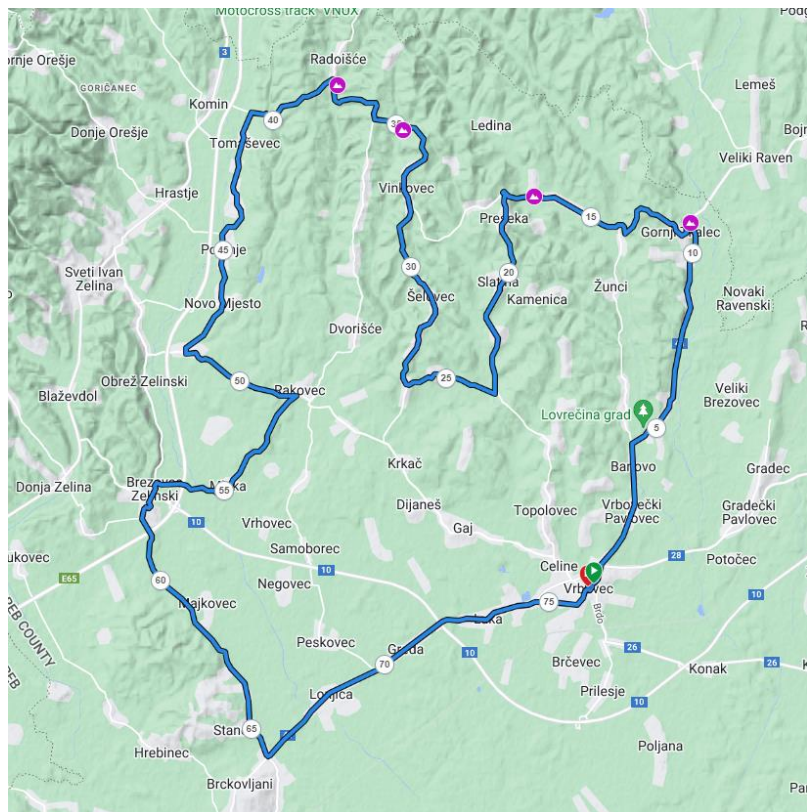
Motocross track "VNOX"
Podg
rnje Orešje
GORIČANEC
Radoišće
Lemeš
Komin
40
Ledina
Bojn
Donje Orešje
35
Tomaševec
Veliki Raven
Hrastje
Vinkovec
Prepreka
15
Gornji Tkalec
45
Popovje
10
Sveti Ivan Zelina
30
20
Novaki Ravenski
Šelovec
Slatina
Žunci
Kamenica
Novo Mjesto
Dvorišće
Obrež Zelinski
50
Rakovec
25
Veliki Brezovec
Blaževdol
Lovrečina grad
5
Krkač
Banovo
Gradec
Donja Zelina
Brezovec Zelinski
Mika
55
Dijaneš
Vrbovečki Pavlovec
Gradečki Pavlovec
Gaj
Topolovec
10
Vrhovec
Samoborec
Celine
28
Potočec
ukovec
Vrbovec
Negovec
10
E65
Brdo
75
10
60
Majkovec
Luka
EB COUNTY
Peskovec
Greda
10
26
Brčevec
Konak
26
70
Lonjica
Prilesje
EB
10
65
Stančić
Hrebinec
Poljana
Brckovljani